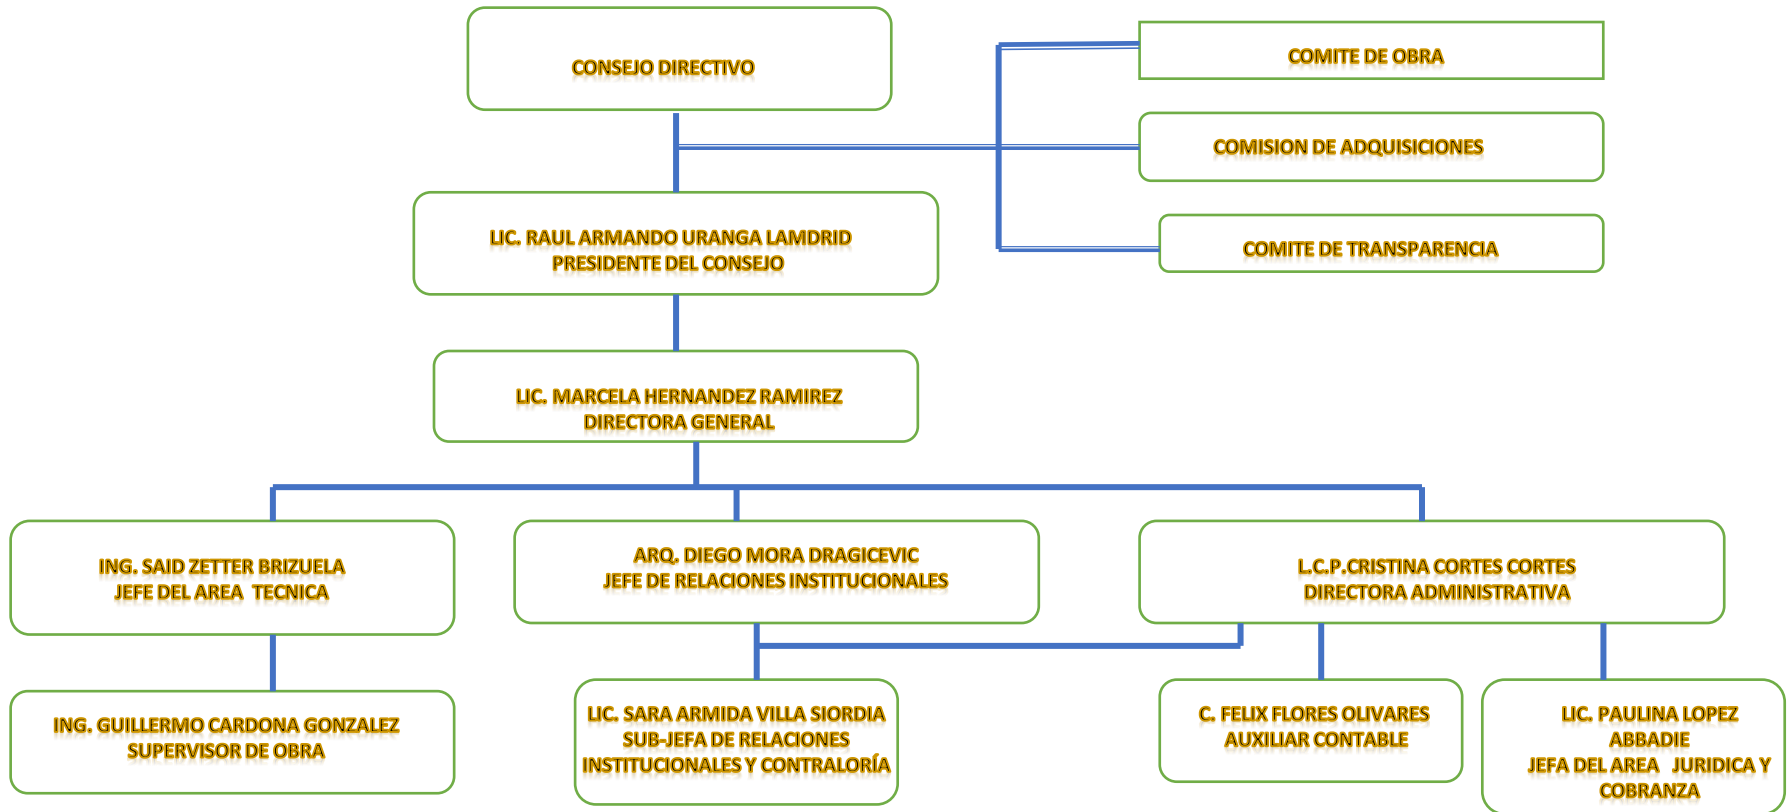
CONSEJO DIRECTIVO

COMITE DE OBRA

COMISION DE ADQUISICIONES

COMITE DE TRANSPARENCIA

LIC. RAUL ARMANDO URANGA LAMDRID
PRESIDENTE DEL CONSEJO

LIC. MARCELA HERNANDEZ RAMIREZ
DIRECTORA GENERAL

ING. SAID ZETTER BRIZUELA
JEFE DEL AREA TECNICA

ARQ. DIEGO MORA DRAGICEVIC
JEFE DE RELACIONES INSTITUCIONALES

L.C.P.CRISTINA CORTES CORTES
DIRECTORA ADMINISTRATIVA

ING. GUILLERMO CARDONA GONZALEZ
SUPERVISOR DE OBRA

LIC. SARA ARMIDA VILLA SIORDIA
SUB-JEFA DE RELACIONES
INSTITUCIONALES Y CONTRALORÍA

C. FELIX FLORES OLIVARES
AUXILIAR CONTABLE

LIC. PAULINA LOPEZ
ABBADIE
JEFA DEL AREA JURIDICA Y
COBRANZA